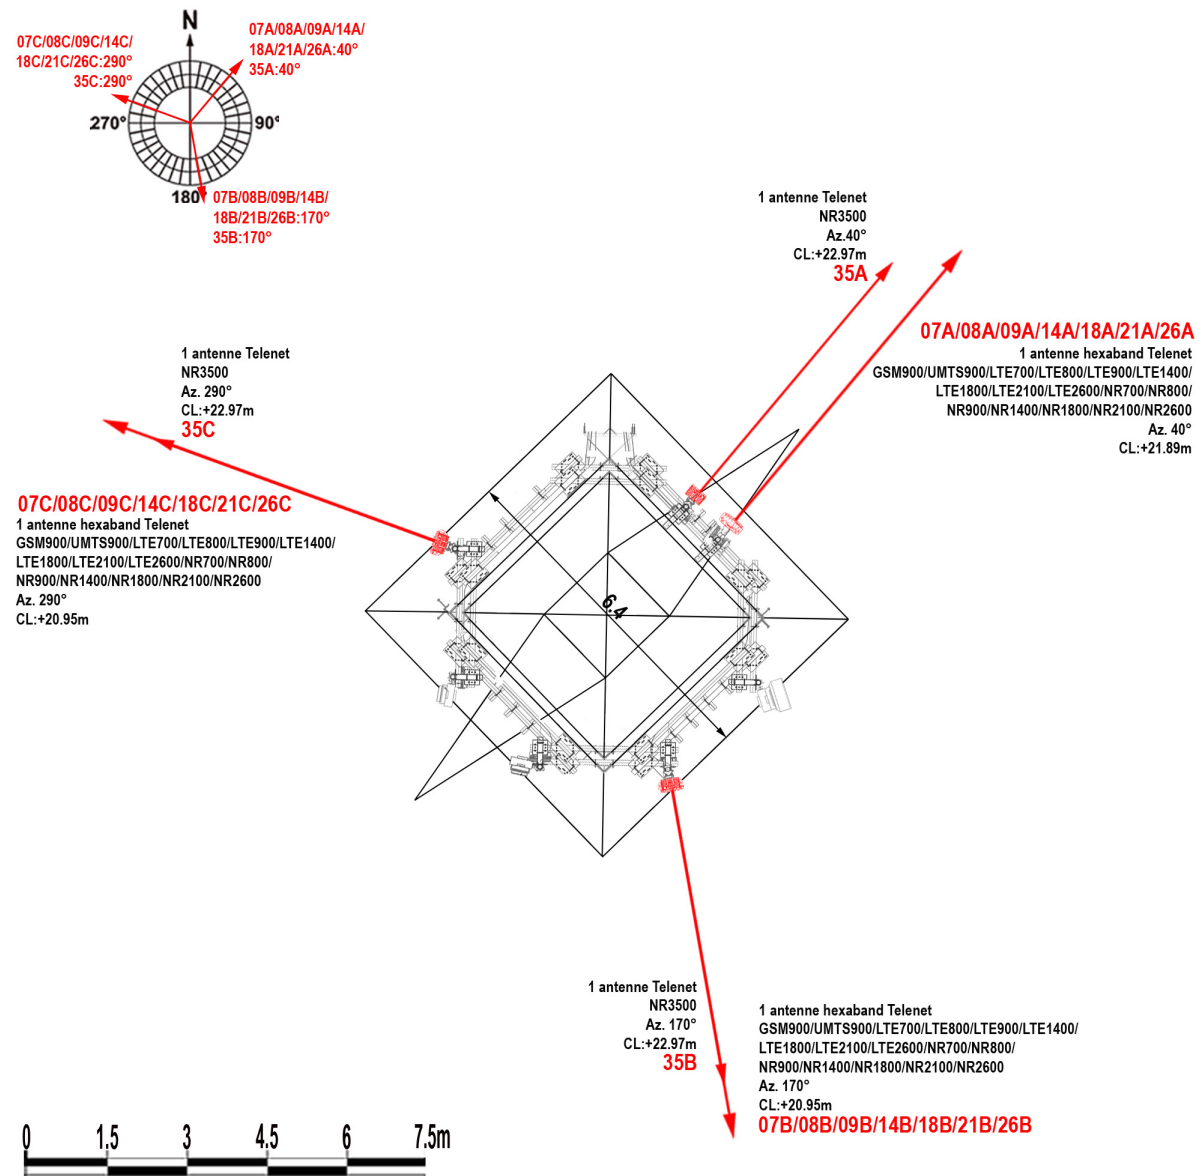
N

07C/08C/09C/14C/
18C/21C/26C:290°
35C:290°

07A/08A/09A/14A/
18A/21A/26A:40°
35A:40°

270°

90°

180

07B/08B/09B/14B/
18B/21B/26B:170°
35B:170°

1 antenne Telenet
NR3500
Az.40°
CL:+22.97m
35A

07A/08A/09A/14A/18A/21A/26A
1 antenne hexaband Telenet
GSM900/UMTS900/LTE700/LTE800/LTE900/LTE1400/
LTE1800/LTE2100/LTE2600/NR700/NR800/
NR900/NR1400/NR1800/NR2100/NR2600
Az. 40°
CL:+21.89m

1 antenne Telenet
NR3500
Az. 290°
CL:+22.97m
35C

07C/08C/09C/14C/18C/21C/26C
1 antenne hexaband Telenet
GSM900/UMTS900/LTE700/LTE800/LTE900/LTE1400/
LTE1800/LTE2100/LTE2600/NR700/NR800/
NR900/NR1400/NR1800/NR2100/NR2600
Az. 290°
CL:+20.95m

6.4

1 antenne Telenet
NR3500
Az. 170°
CL:+22.97m
35B

1 antenne hexaband Telenet
GSM900/UMTS900/LTE700/LTE800/LTE900/LTE1400/
LTE1800/LTE2100/LTE2600/NR700/NR800/
NR900/NR1400/NR1800/NR2100/NR2600
Az. 170°
CL:+20.95m
07B/08B/09B/14B/18B/21B/26B

0 1.5 3 4.5 6 7.5m